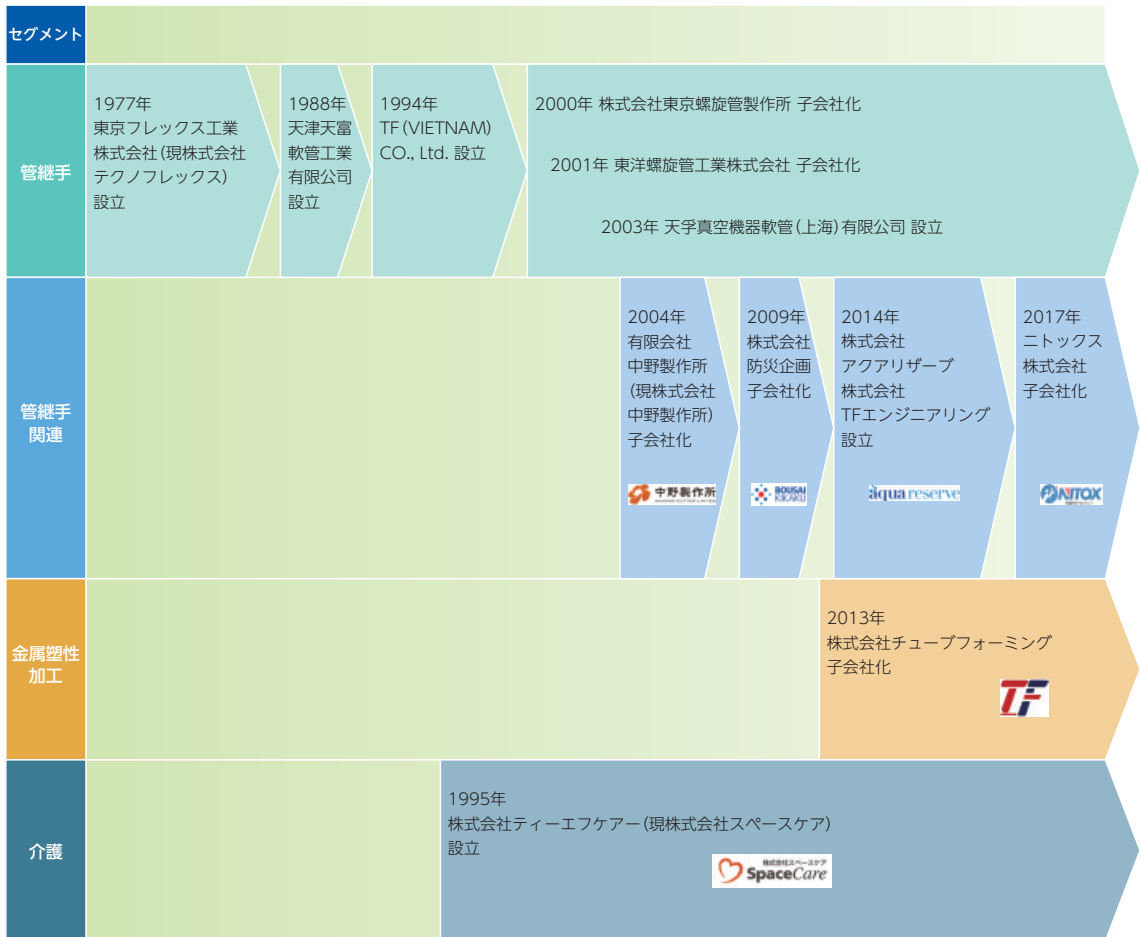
セグメント

管継手

1977年 東京フレックス工業株式会社（現株式会社テクノフレックス）設立

1988年 天津天富軟管工業有限公司 設立

1994年 TF (VIETNAM) CO., Ltd. 設立

2000年 株式会社東京螺旋管製作所 子会社化

2001年 東洋螺旋管工業株式会社 子会社化

2003年 天孚真空機器軟管（上海）有限公司 設立

管継手関連

2004年 有限会社中野製作所（現株式会社中野製作所）子会社化

中野製作所

2009年 株式会社防災企画 子会社化

BOUSAI KIKAKU

2014年 株式会社アクアリザーブ 株式会社TFエンジニアリング 設立

aqua reserve

2017年 ニトックス株式会社 子会社化

NITOX

金属塑性加工

2013年 株式会社チューブフォーミング 子会社化

TF

介護

1995年 株式会社ティーエフケアー（現株式会社スペースケア）設立

株式会社スペースケア SpaceCare